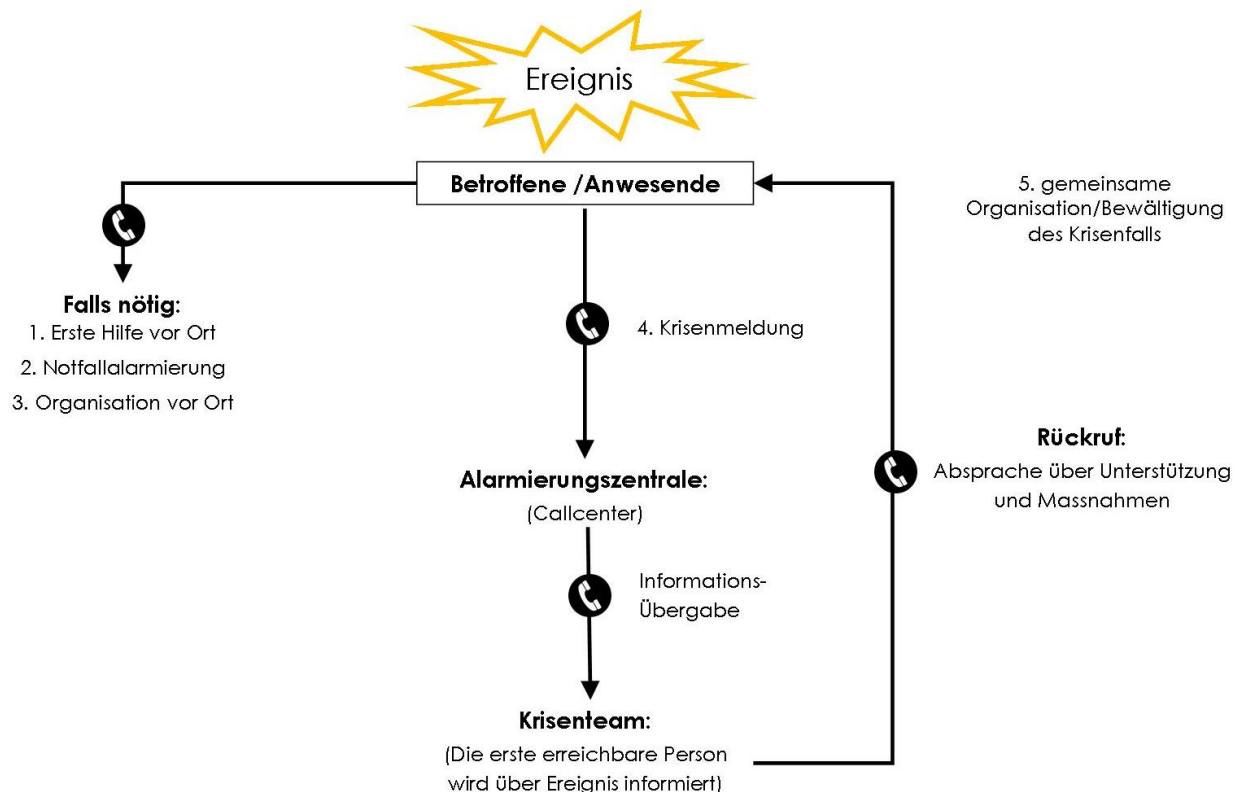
Ereignis

Betroffene /Anwesende

5. gemeinsame Organisation/Bewältigung des Krisenfalls

Falls nötig:
1. Erste Hilfe vor Ort
2. Notfallalarmierung
3. Organisation vor Ort

4. Krisenmeldung

Rückruf:
Absprache über Unterstützung und Massnahmen

Alarmierungszentrale:
(Callcenter)

Informations-Übergabe

Krisenteam:
(Die erste erreichbare Person wird über Ereignis informiert)